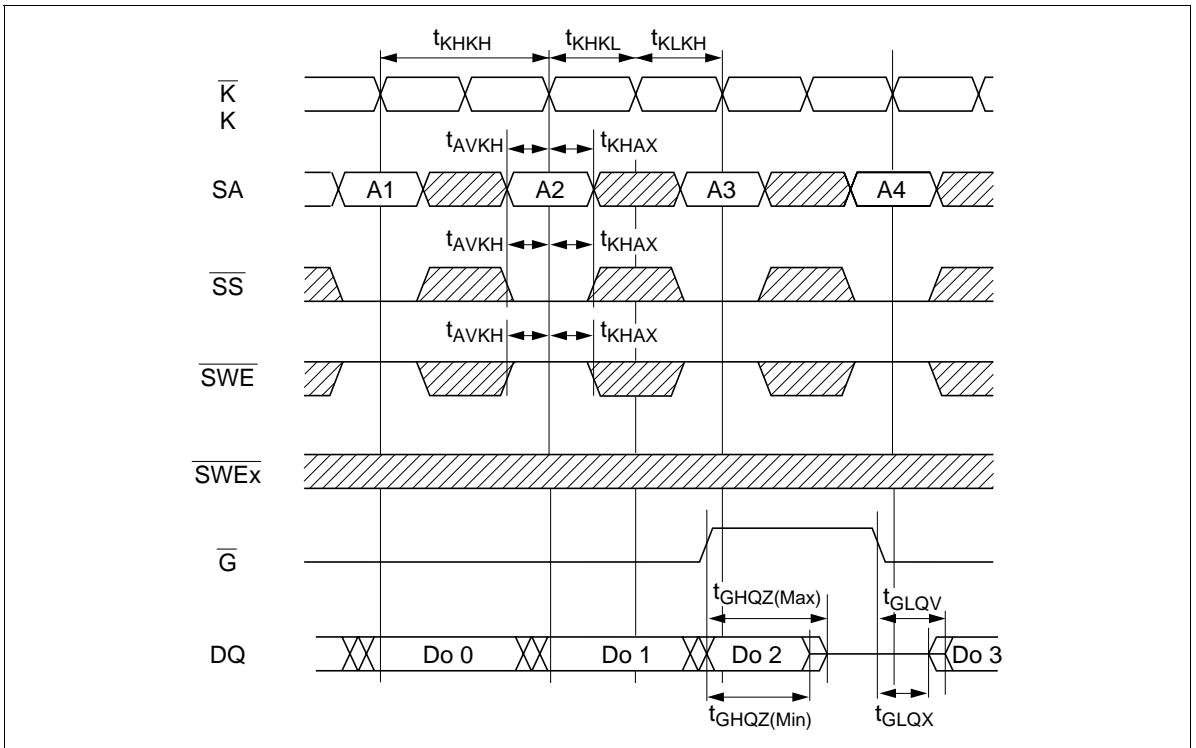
$t_{KHKH}$ $t_{KHKL}$ $t_{KLKH}$

$\overline{K}$
K

$t_{AVKH}$ $t_{KHAX}$

SA A1 A2 A3 A4

$t_{AVKH}$ $t_{KHAX}$

$\overline{SS}$

$t_{AVKH}$ $t_{KHAX}$

$\overline{SWE}$

$\overline{SWEx}$

$\overline{G}$

$t_{GHQZ(Max)}$ $t_{GLQV}$

DQ Do 0 Do 1 Do 2 Do 3

$t_{GHQZ(Min)}$ $t_{GLQX}$